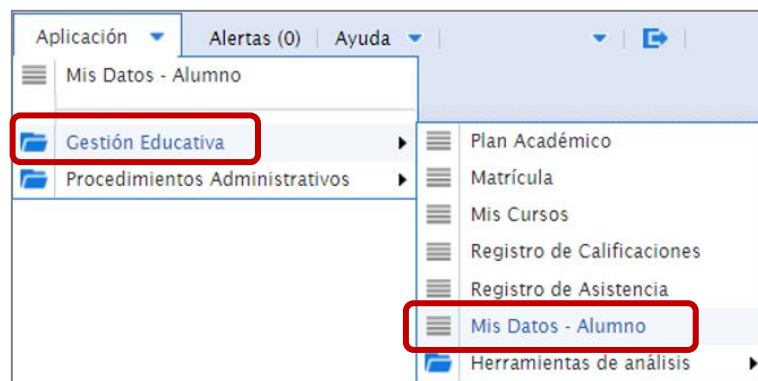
Aplicación
Alertas (0)
Ayuda
Mis Datos - Alumno
Gestión Educativa
Procedimientos Administrativos
Plan Académico
Matrícula
Mis Cursos
Registro de Calificaciones
Registro de Asistencia
Mis Datos - Alumno
Herramientas de análisis